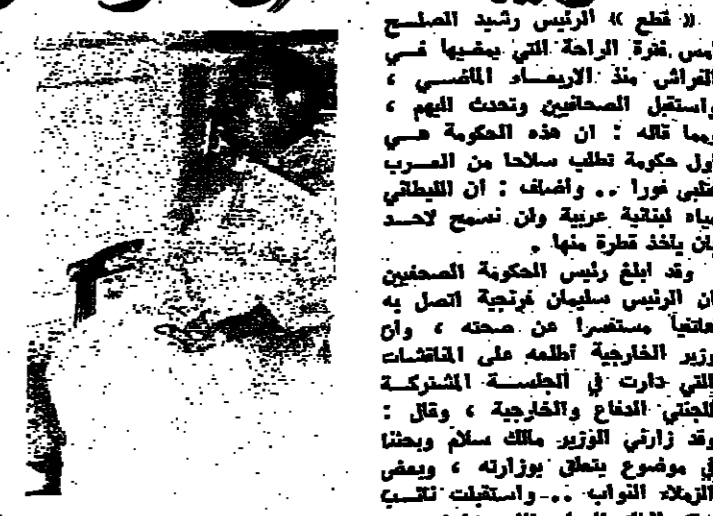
« قطع » الرئيس رشيد الصلح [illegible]مس فترة الراحة التي يمضيها في الفراش منذ الاربعاء الماضي ، واستقبل الصحافيين وتحدث اليهم ، ومما قاله : ان هذه الحكومة هي اول حكومة تطلب سلاحا من العرب تلبى فورا .. واضاف : ان الليطاني مياه لبنانية عربية ولن نسمح لاحد بان يأخذ قطرة منها .

وقد ابلغ رئيس الحكومة الصحفيين ان الرئيس سليمان فرنجية اتصل به هاتفياً مستفسرا عن صحته ، وان وزير الخارجية أطلعه على المناقشات التي دارت في الجلسة المشتركة للجنتي الدفاع والخارجية ، وقال : وقد زارني الوزير مالك سلام وبحثنا في موضوع يتعلق بوزارته ، وبعض الزملاء النواب .. واستقبلت نقيب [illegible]